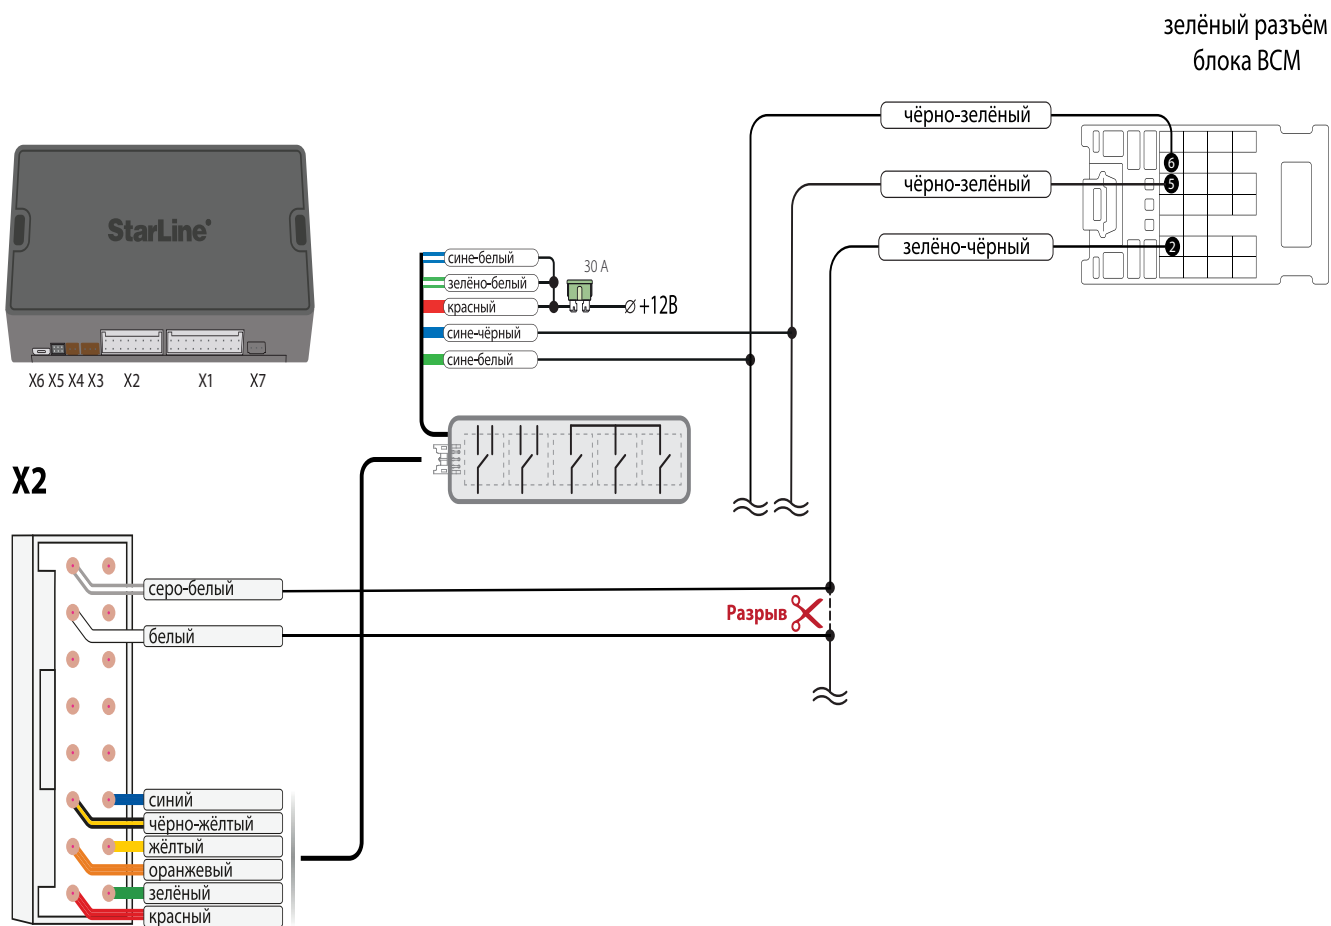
зелёный разъём блока BCM

чёрно-зелёный

чёрно-зелёный

зелёно-чёрный

6

5

2

StarLine

X6 X5 X4 X3 X2 X1 X7

сине-белый

зелёно-белый

красный

сине-чёрный

сине-белый

30 А

+12В

X2

серо-белый

белый

Разрыв

синий

чёрно-жёлтый

жёлтый

оранжевый

зелёный

красный